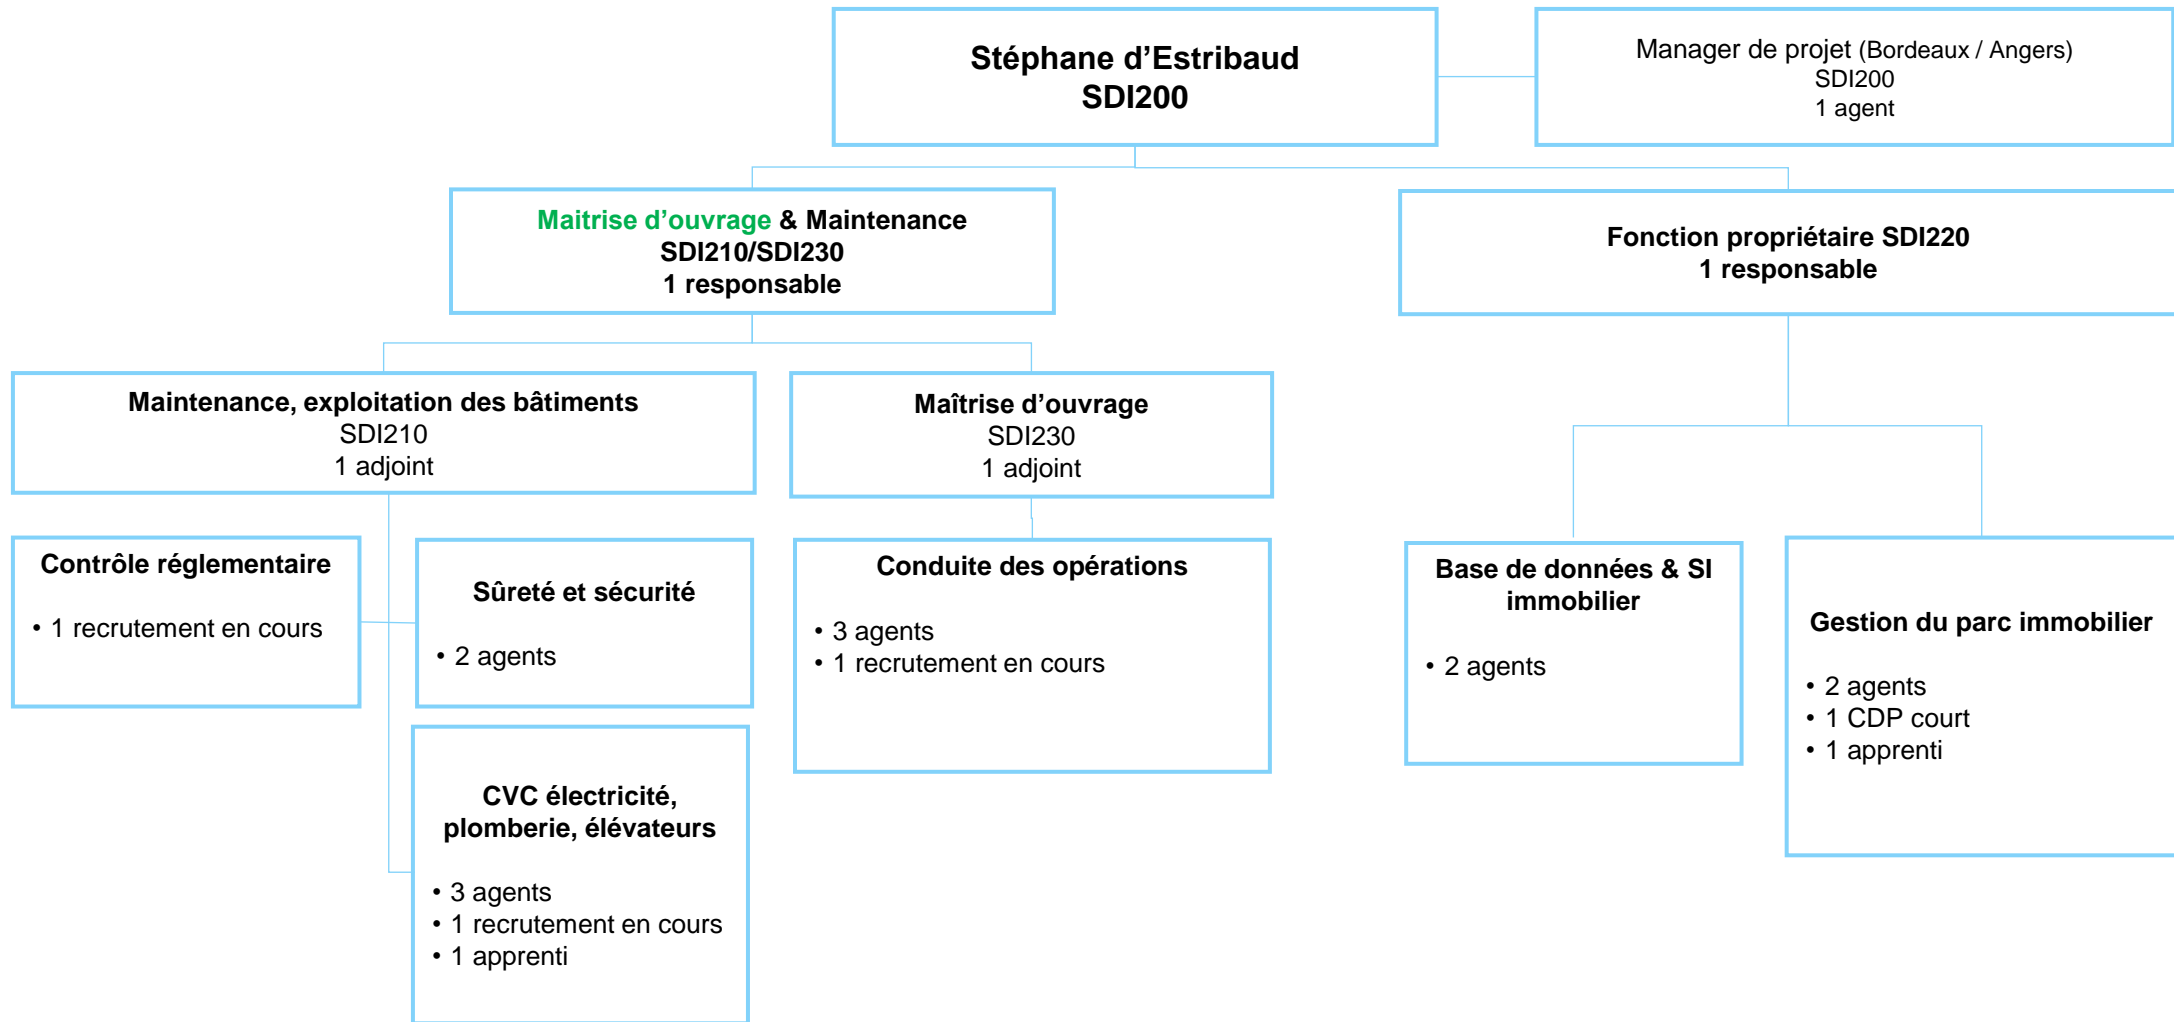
Stéphane d’Estribaud
SDI200

Manager de projet (Bordeaux / Angers)
SDI200
1 agent

Maitrise d’ouvrage & Maintenance
SDI210/SDI230
1 responsable

Fonction propriétaire SDI220
1 responsable

Maintenance, exploitation des bâtiments
SDI210
1 adjoint

Maîtrise d’ouvrage
SDI230
1 adjoint

Contrôle réglementaire

• 1 recrutement en cours

Sûreté et sécurité

• 2 agents

Conduite des opérations

• 3 agents
• 1 recrutement en cours

Base de données & SI immobilier

• 2 agents

Gestion du parc immobilier

• 2 agents
• 1 CDP court
• 1 apprenti

CVC électricité, plomberie, élévateurs

• 3 agents
• 1 recrutement en cours
• 1 apprenti